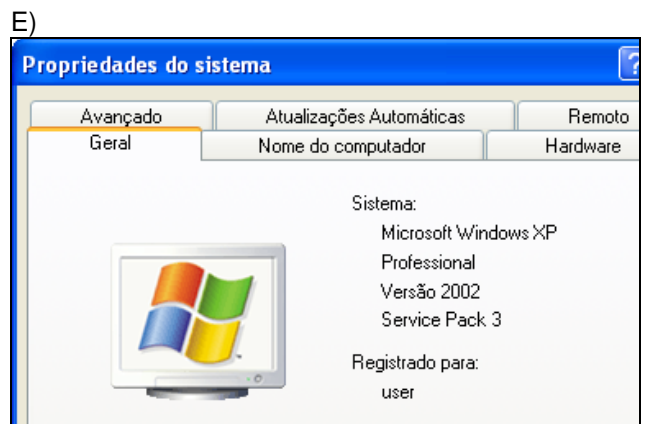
E)

Propriedades do sistema

?

Avançado

Atualizações Automáticas

Remoto

Geral

Nome do computador

Hardware

Sistema:

Microsoft Windows XP

Professional

Versão 2002

Service Pack 3

Registrado para:

user